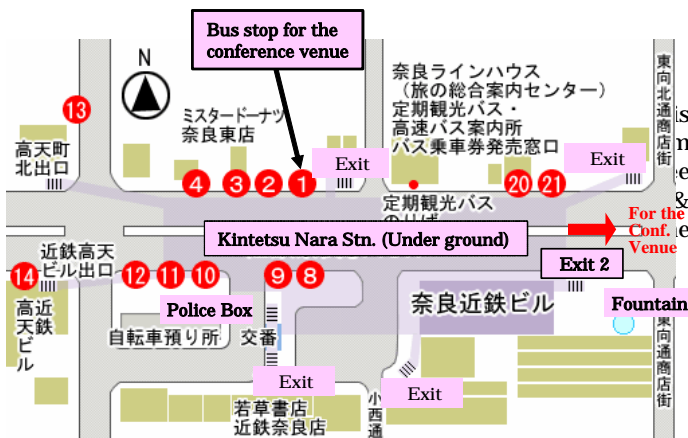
Bus stop for the conference venue

N

13

ミスタードーナツ
奈良東店

奈良ラインハウス
（旅の総合案内センター）
定期観光バス・
高速バス案内所
バス乗車券発売窓口

東向北通商店街

高天町
北出口

4 3 2 1

Exit

Exit

20 21

定期観光バス
のりば

Kintetsu Nara Stn. (Under ground)

For the Conf. Venue

近鉄高天
ビル出口

14

12 11 10

9 8

Exit 2

高天近鉄ビル

Police Box

奈良近鉄ビル

Fountain

自転車預り所

交番

東向南通商店街

Exit

Exit

小西通

若草書店
近鉄奈良店